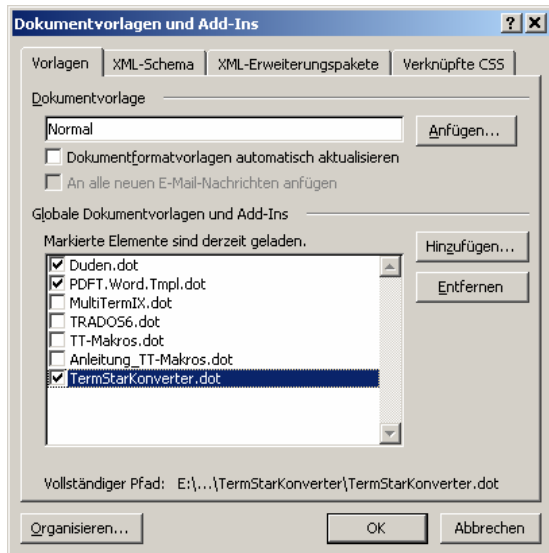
Dokumentvorlagen und Add-Ins

?
X

Vorlagen
XML-Schema
XML-Erweiterungspakete
Verknüpfte CSS

Dokumentvorlage

Normal

Anfügen...

Dokumentformatvorlagen automatisch aktualisieren

An alle neuen E-Mail-Nachrichten anfügen

Globale Dokumentvorlagen und Add-Ins

Markierte Elemente sind derzeit geladen.

Duden.dot
PDFT.Word.Tmpl.dot
MultiTermIX.dot
TRADOS6.dot
TT-Makros.dot
Anleitung_TT-Makros.dot
TermStarKonverter.dot

Hinzufügen...

Entfernen

Vollständiger Pfad: E:\...\TermStarKonverter\TermStarKonverter.dot

Organisieren...

OK

Abbrechen